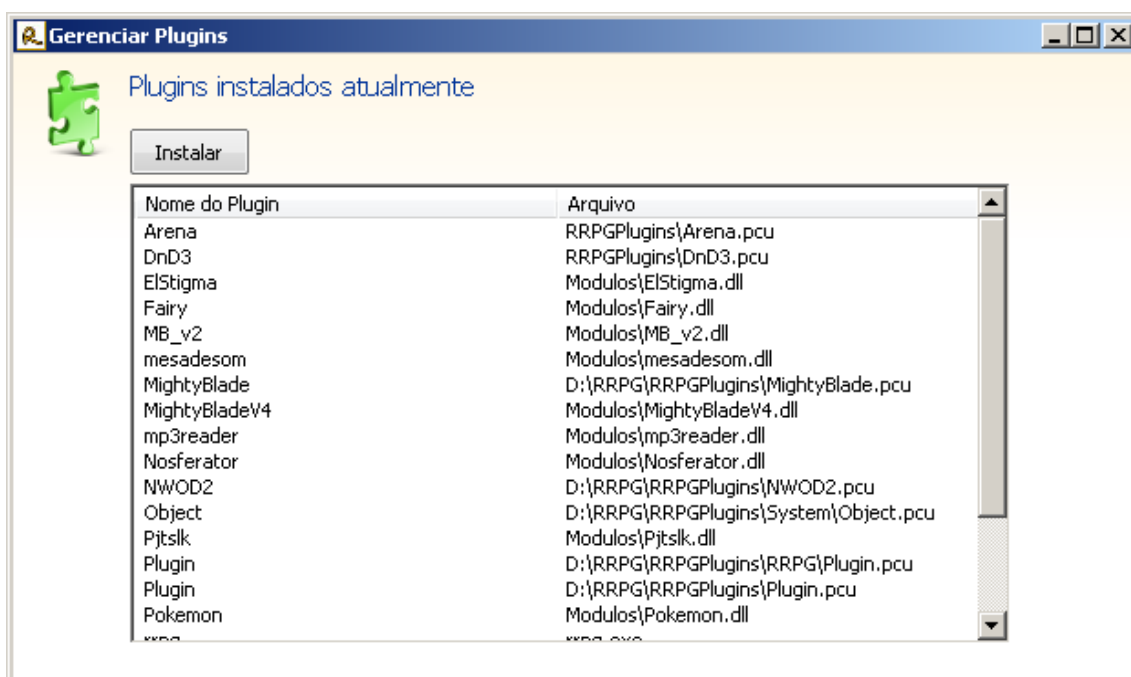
Gerenciar Plugins

Plugins instalados atualmente

Instalar

| Nome do Plugin | Arquivo |
|---|---|
| Arena | RRPGPlugins\Arena.pcu |
| DnD3 | RRPGPlugins\DnD3.pcu |
| ElStigma | Modulos\ElStigma.dll |
| Fairy | Modulos\Fairy.dll |
| MB_v2 | Modulos\MB_v2.dll |
| mesadesom | Modulos\mesadesom.dll |
| MightyBlade | D:\RRPG\RRPGPlugins\MightyBlade.pcu |
| MightyBladeV4 | Modulos\MightyBladeV4.dll |
| mp3reader | Modulos\mp3reader.dll |
| Nosferator | Modulos\Nosferator.dll |
| NWOD2 | D:\RRPG\RRPGPlugins\NWOD2.pcu |
| Object | D:\RRPG\RRPGPlugins\System\Object.pcu |
| Pjtslk | Modulos\Pjtslk.dll |
| Plugin | D:\RRPG\RRPGPlugins\RRPG\Plugin.pcu |
| Plugin | D:\RRPG\RRPGPlugins\Plugin.pcu |
| Pokemon | Modulos\Pokemon.dll |
| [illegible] | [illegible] |